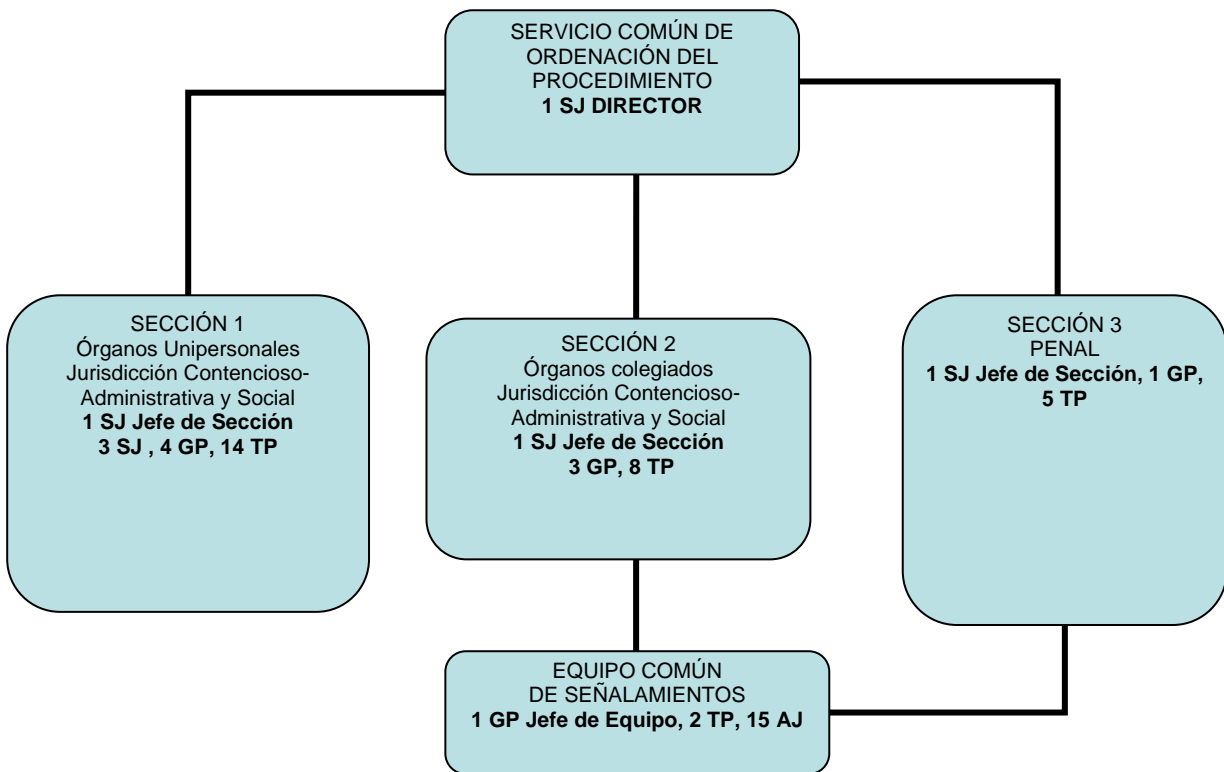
SERVICIO COMÚN DE ORDENACIÓN DEL PROCEDIMIENTO
**1 SJ DIRECTOR**

SECCIÓN 1
Órganos Unipersonales
Jurisdicción Contencioso-Administrativa y Social
**1 SJ Jefe de Sección**
**3 SJ , 4 GP, 14 TP**

SECCIÓN 2
Órganos colegiados
Jurisdicción Contencioso-Administrativa y Social
**1 SJ Jefe de Sección**
**3 GP, 8 TP**

SECCIÓN 3
PENAL
**1 SJ Jefe de Sección, 1 GP, 5 TP**

EQUIPO COMÚN DE SEÑALAMIENTOS
**1 GP Jefe de Equipo, 2 TP, 15 AJ**